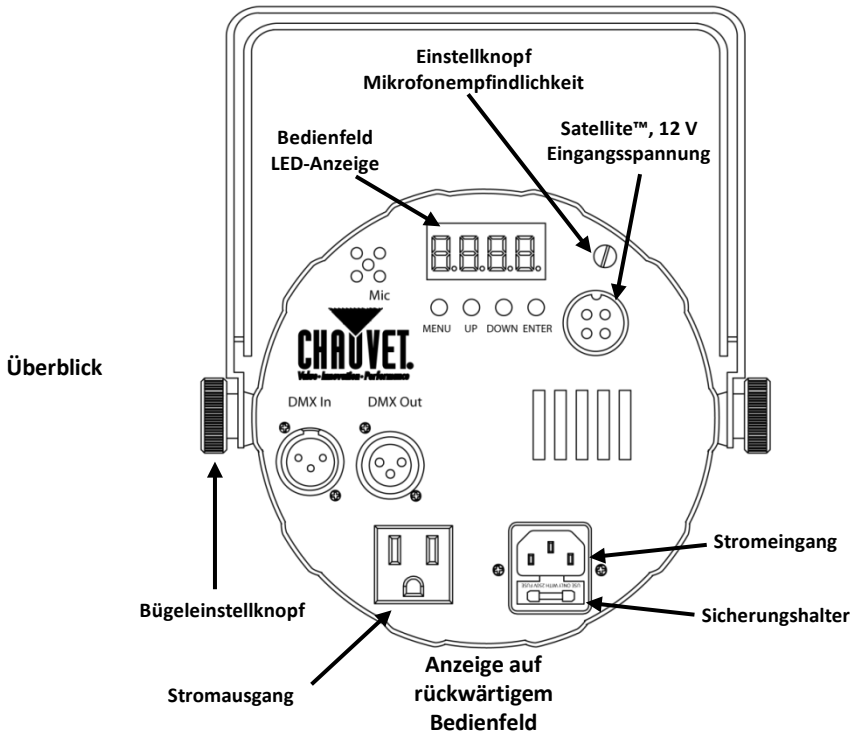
Überblick

Einstellknopf
Mikrofonempfindlichkeit

Bedienfeld
LED-Anzeige

Satellite™, 12 V
Eingangsspannung

Mic

MENU UP DOWN ENTER

CHAUVET
Value · Innovation · Performance

DMX In

DMX Out

Stromeingang

Sicherungshalter

Bügeleinstellknopf

Stromausgang

Anzeige auf rückwärtigem Bedienfeld